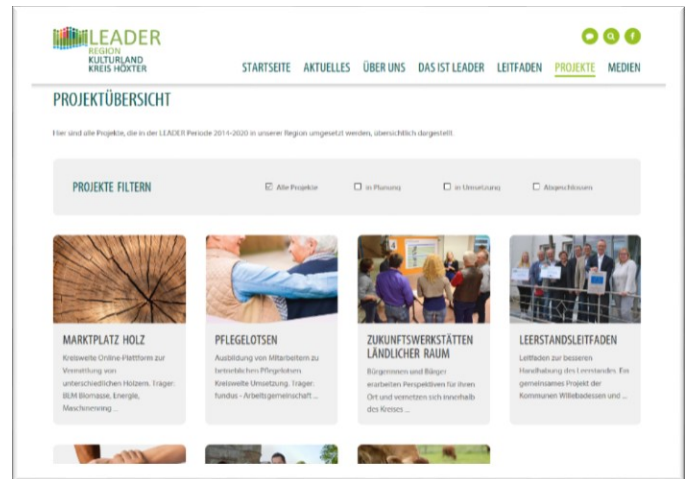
LEADER
REGION
KULTURLAND
KREIS HÖXTER

STARTSEITE AKTUELLES ÜBER UNS DAS IST LEADER LEITFADEN PROJEKTE MEDIEN

PROJEKTÜBERSICHT

Hier sind alle Projekte, die in der LEADER Periode 2014-2020 in unserer Region umgesetzt werden, übersichtlich dargestellt.

PROJEKTE FILTERN

Alle Projekte
in Planung
in Umsetzung
Abgeschlossen

MARKTPLATZ HOLZ
Kreisweite Online-Plattform zur Vermittlung von unterschiedlichen Hölzern. Träger: BLM Biomasse, Energie, Maschinenring ...

PFLEGELOTSEN
Ausbildung von Mitarbeitern zu betrieblichen Pflegelotsen. Kreisweite Umsetzung. Träger: fundus - Arbeitsgemeinschaft ...

ZUKUNFTSWERKSTÄTTEN LÄNDLICHER RAUM
Bürgerinnen und Bürger erarbeiten Perspektiven für ihren Ort und vernetzen sich innerhalb des Kreises ...

LEERSTANDSLEITFADEN
Leitfaden zur besseren Handhabung des Leerstandes. Ein gemeinsames Projekt der Kommunen Willebadessen und ...